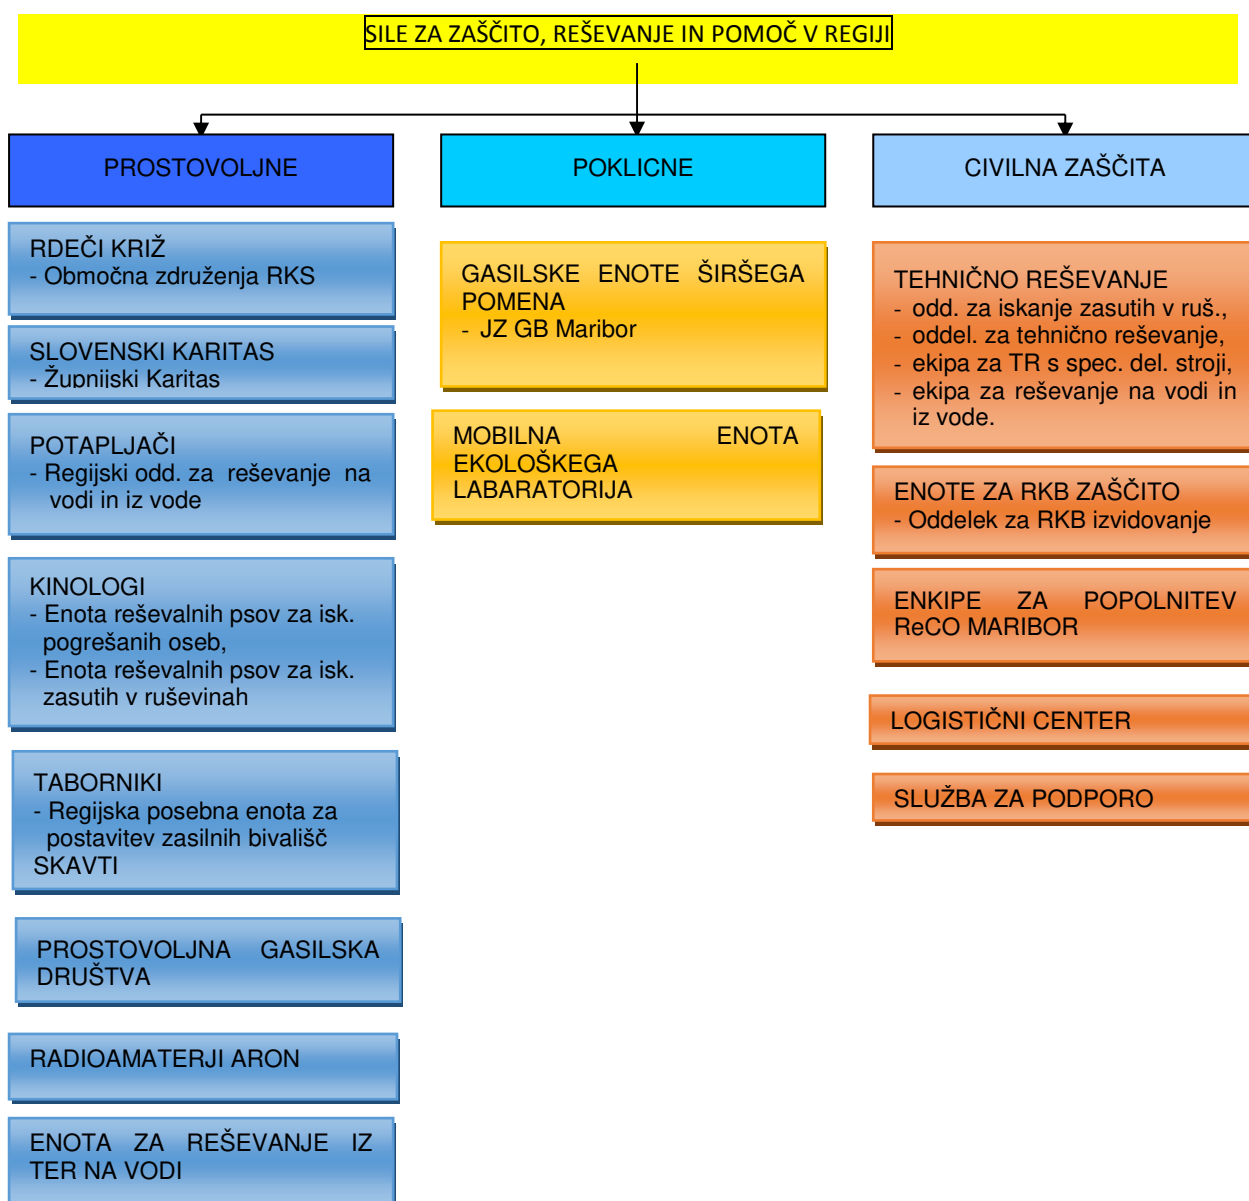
SILE ZA ZAŠČITO, REŠEVANJE IN POMOČ V REGIJI

PROSTOVOLJNE

POKLICNE

CIVILNA ZAŠČITA

RDEČI KRIŽ
- Območna združenja RKS

SLOVENSKI KARITAS
- Župnijski Karitas

POTAPLJAČI
- Regijski odd. za reševanje na vodi in iz vode

KINOLOGI
- Enota reševalnih psov za isk. pogrešanih oseb,
- Enota reševalnih psov za isk. zasutih v ruševinah

TABORNIKI
- Regijska posebna enota za postavitev zasilnih bivališč
SKAVTI

PROSTOVOLJNA GASILSKA DRUŠTVA

RADIOAMATERJI ARON

ENOTA ZA REŠEVANJE IZ TER NA VODI

GASILSKE ENOTE ŠIRŠEGA POMENA
- JZ GB Maribor

MOBILNA ENOTA EKOLOŠKEGA LABARATORIJA

TEHNIČNO REŠEVANJE
- odd. za iskanje zasutih v ruš.,
- oddel. za tehnično reševanje,
- ekipa za TR s spec. del. stroji,
- ekipa za reševanje na vodi in iz vode.

ENOTE ZA RKB ZAŠČITO
- Oddelek za RKB izvidovanje

ENKIPE ZA POPOLNITEV ReCO MARIBOR

LOGISTIČNI CENTER

SLUŽBA ZA PODPORO